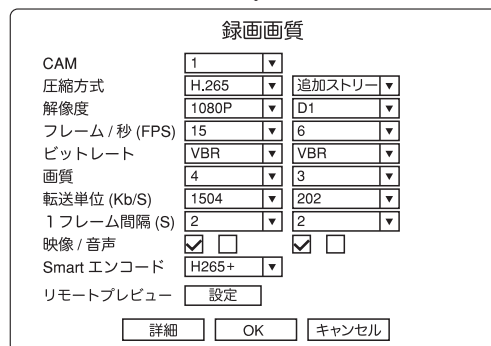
録画画質

| | | |
|---|---|---|
| CAM | 1 ▼ | |
| 圧縮方式 | H.265 ▼ | 追加ストリー ▼ |
| 解像度 | 1080P ▼ | D1 ▼ |
| フレーム / 秒 (FPS) | 15 ▼ | 6 ▼ |
| ビットレート | VBR ▼ | VBR ▼ |
| 画質 | 4 ▼ | 3 ▼ |
| 転送単位 (Kb/S) | 1504 ▼ | 202 ▼ |
| 1フレーム間隔 (S) | 2 ▼ | 2 ▼ |
| 映像 / 音声 | ☑ ☐ | ☑ ☐ |
| Smart エンコード | H265+ ▼ | |
| リモートプレビュー | 設定 | |

詳細 OK キャンセル